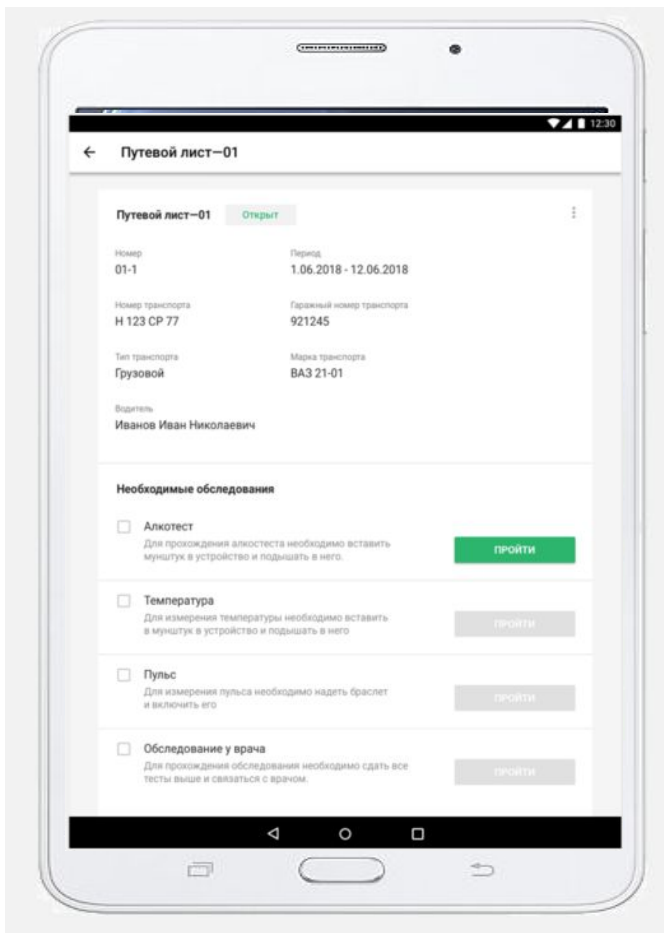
12:30

← Путевой лист—01

Путевой лист—01 Открыт

Номер
01-1

Период
1.06.2018 - 12.06.2018

Номер транспорта
Н 123 СР 77

Гаражный номер транспорта
921245

Тип транспорта
Грузовой

Марка транспорта
ВАЗ 21-01

Водитель
Иванов Иван Николаевич

Необходимые обследования

Алкотест
Для прохождения алкостеста необходимо вставить мунштук в устройство и подышать в него.
ПРОЙТИ

Температура
Для измерения температуры необходимо вставить в мунштук в устройство и подышать в него
ПРОЙТИ

Пульс
Для измерения пульса необходимо надеть браслет и включить его
ПРОЙТИ

Обследование у врача
Для прохождения обследования необходимо сдать все тесты выше и связаться с врачом.
ПРОЙТИ